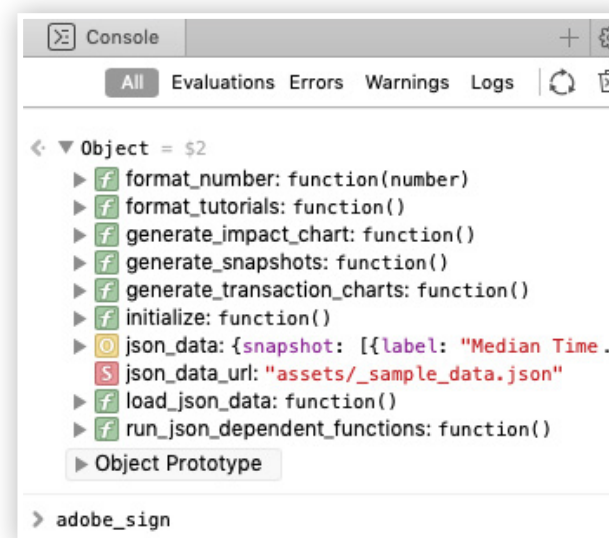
Console

All Evaluations Errors Warnings Logs

Object = $2
f format_number: function(number)
f format_tutorials: function()
f generate_impact_chart: function()
f generate_snapshots: function()
f generate_transaction_charts: function()
f initialize: function()
O json_data: {snapshot: [{label: "Median Time…
S json_data_url: "assets/_sample_data.json"
f load_json_data: function()
f run_json_dependent_functions: function()
Object Prototype

> adobe_sign